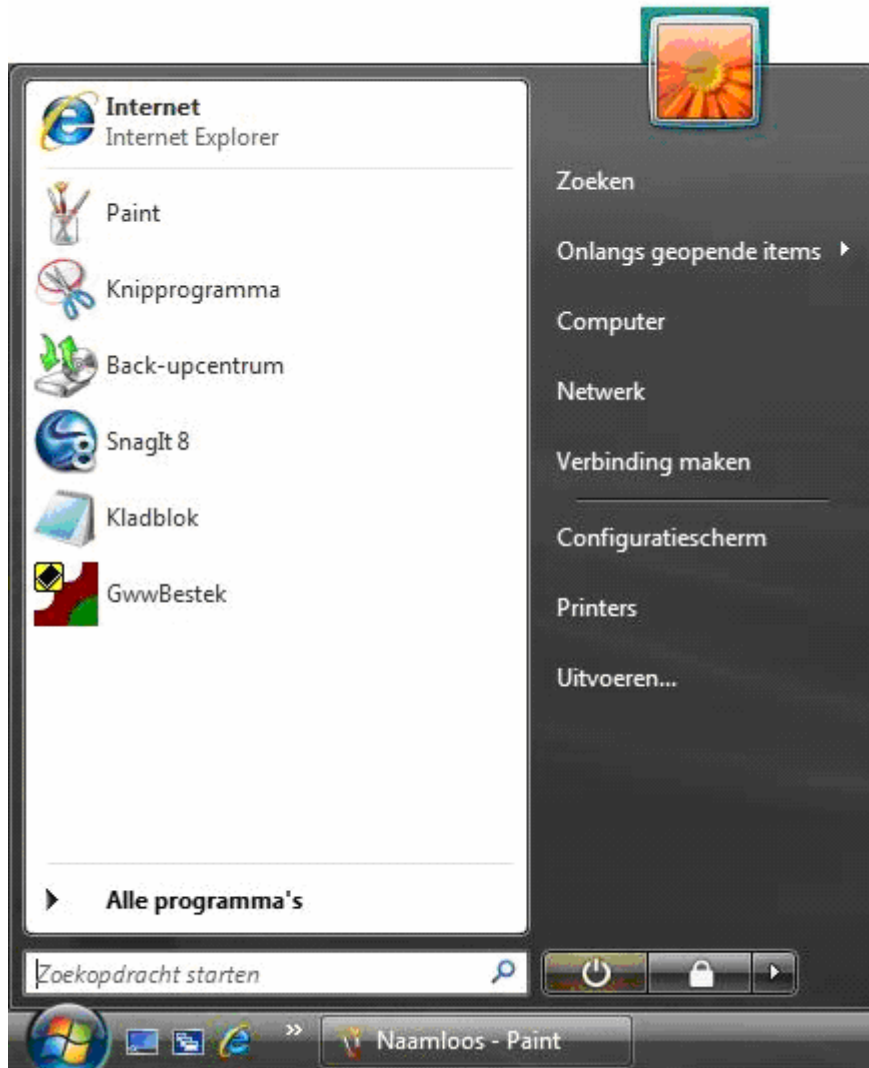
Internet
Internet Explorer

Paint

Knipprogramma

Back-upcentrum

SnagIt 8

Kladblok

GwwBestek

Alle programma's

Zoekopdracht starten

Zoeken

Onlangs geopende items

Computer

Netwerk

Verbinding maken

Configuratiescherm

Printers

Uitvoeren...

Naamloos - Paint